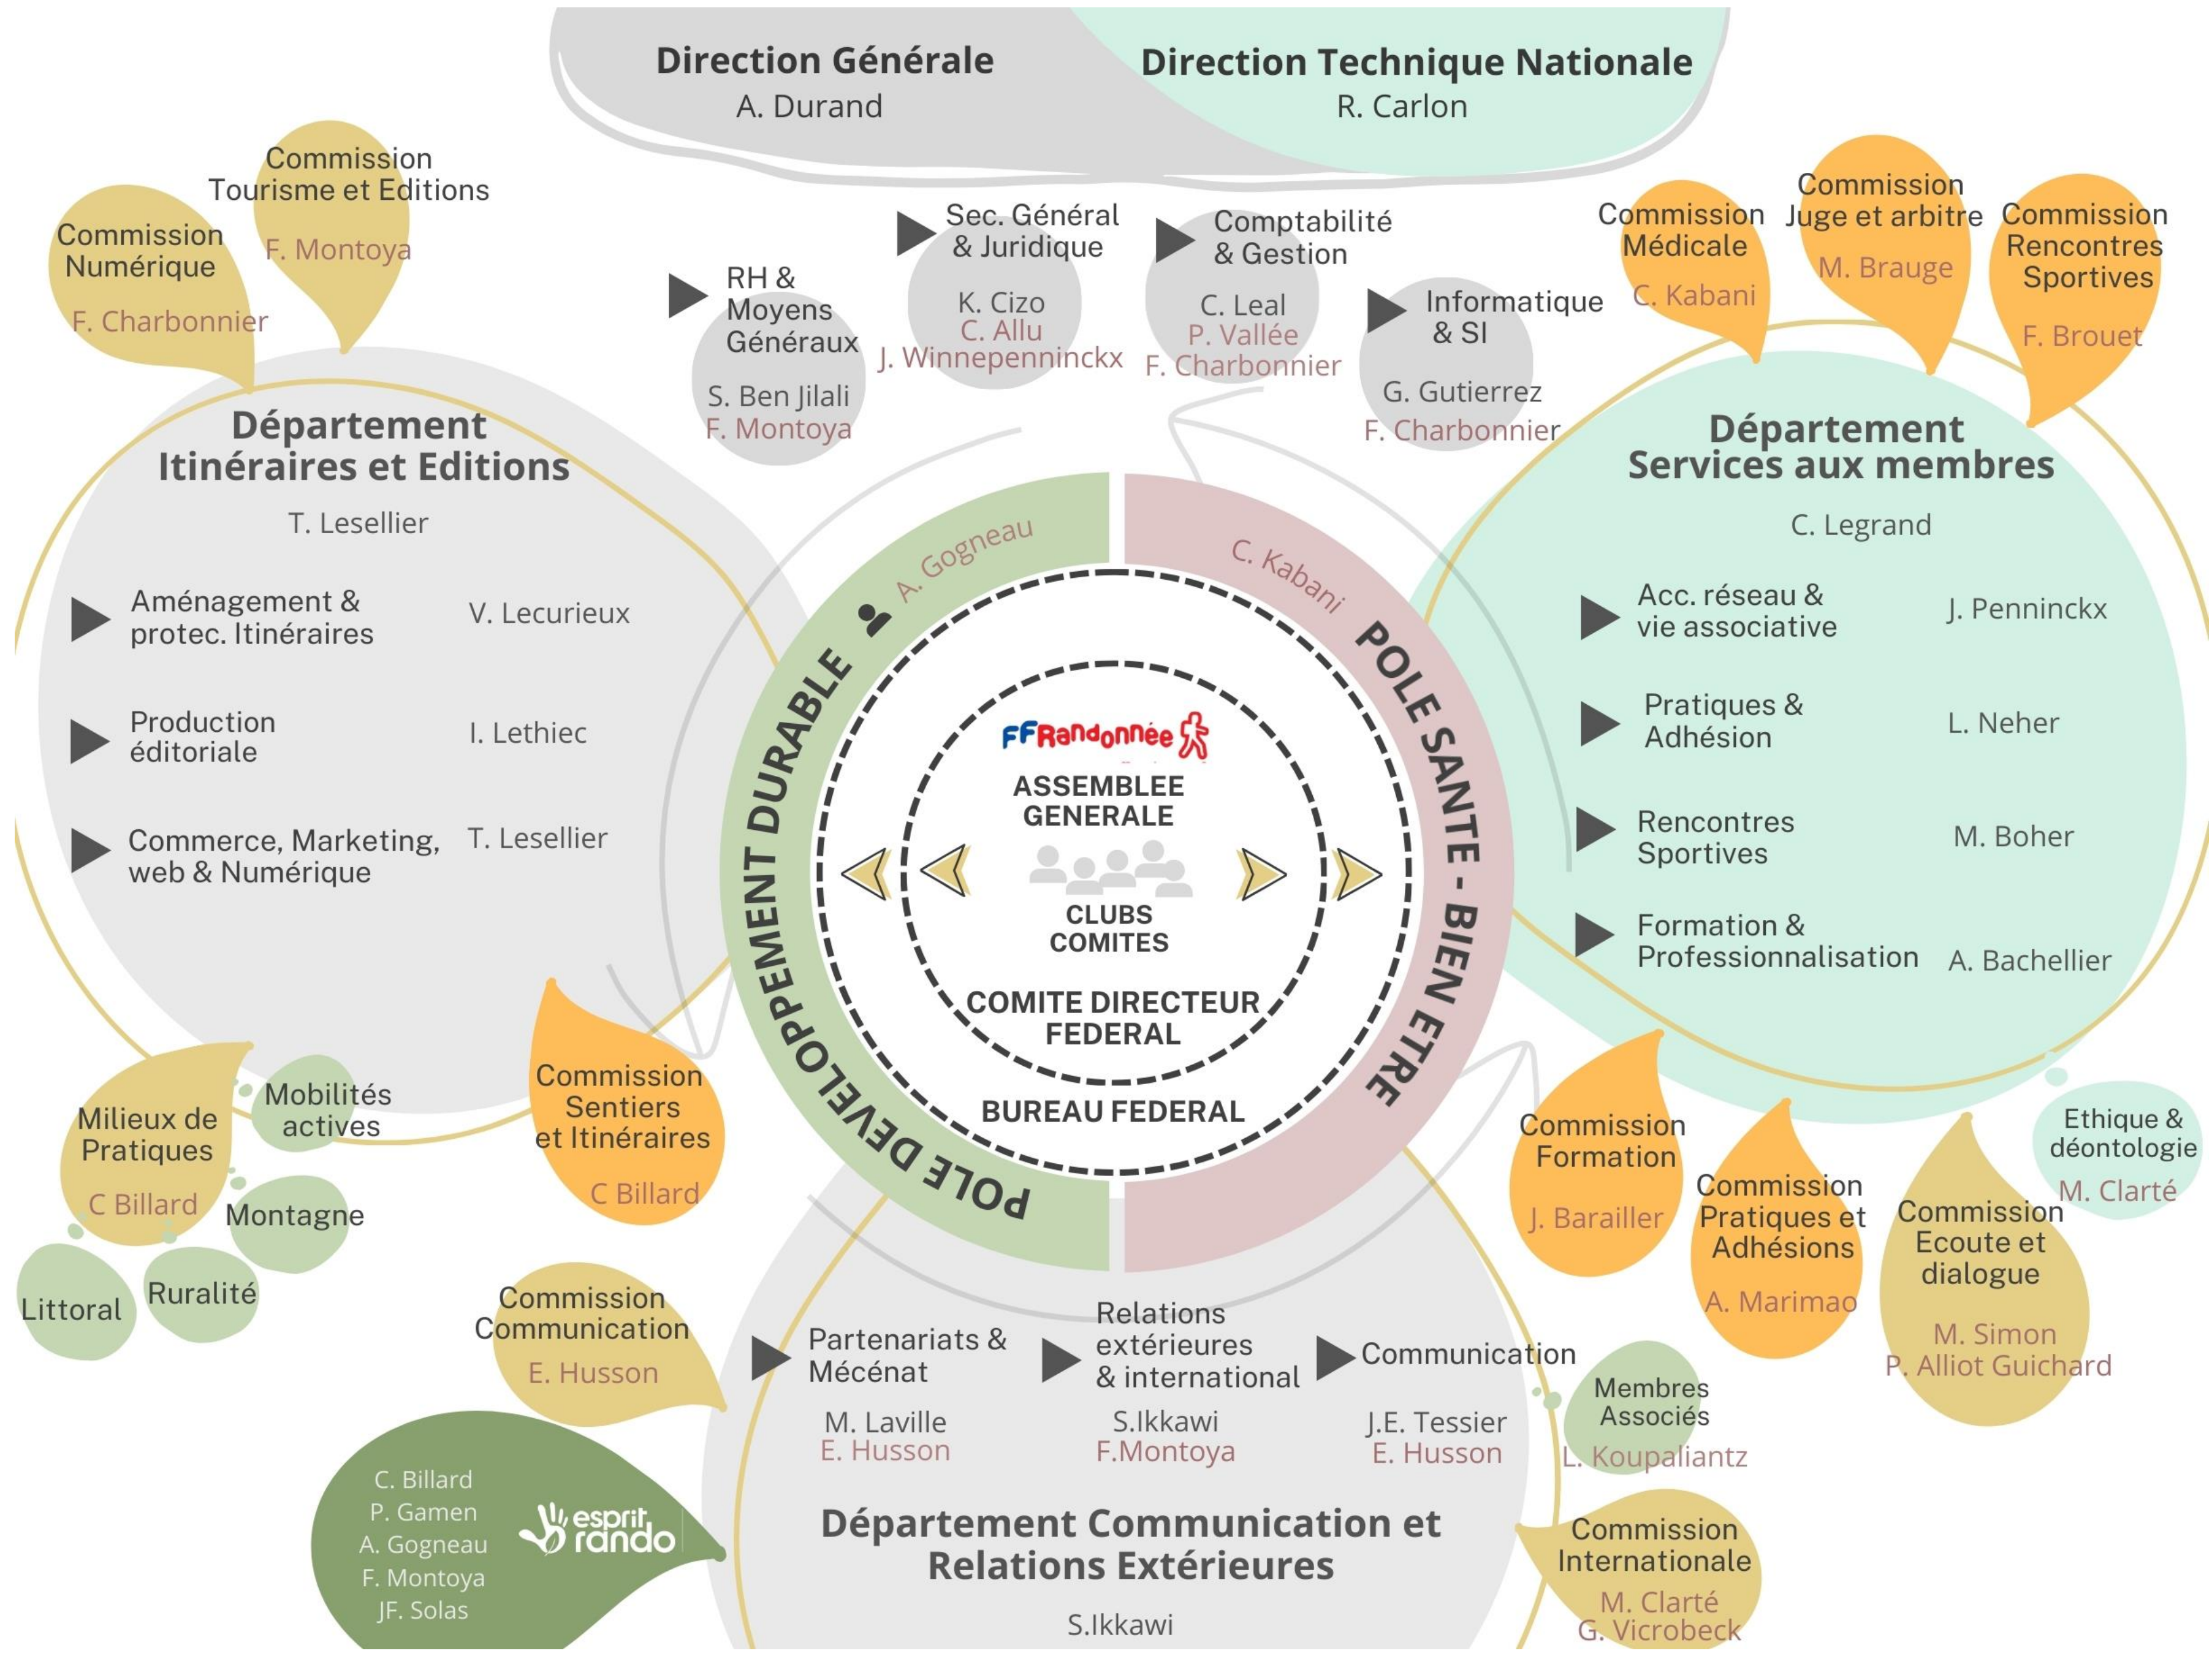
Direction Générale
A. Durand

Direction Technique Nationale
R. Carlon

Commission Tourisme et Editions
F. Montoya

Commission Numérique
F. Charbonnier

RH & Moyens Généraux
S. Ben Jilali
F. Montoya

Sec. Général & Juridique
K. Cizo
C. Allu
J. Winnepenninckx

Comptabilité & Gestion
C. Leal
P. Vallée
F. Charbonnier

Informatique & SI
G. Gutierrez
F. Charbonnier

Commission Médicale
C. Kabani

Commission Juge et arbitre
M. Brauge

Commission Rencontres Sportives
F. Brouet

Département Itinéraires et Editions
T. Lesellier

Aménagement & protec. Itinéraires — V. Lecurieux
Production éditoriale — I. Lethiec
Commerce, Marketing, web & Numérique — T. Lesellier

Département Services aux membres
C. Legrand

Acc. réseau & vie associative — J. Penninckx
Pratiques & Adhésion — L. Neher
Rencontres Sportives — M. Boher
Formation & Professionnalisation — A. Bachellier

A. Gogneau
POLE DEVELOPPEMENT DURABLE

C. Kabani
POLE SANTE - BIEN ETRE

FFRandonnée
ASSEMBLEE GENERALE
CLUBS COMITES
COMITE DIRECTEUR FEDERAL
BUREAU FEDERAL

Milieux de Pratiques
C Billard

Mobilités actives
Montagne
Littoral
Ruralité

Commission Sentiers et Itinéraires
C Billard

Commission Communication
E. Husson

C. Billard
P. Gamen
A. Gogneau
F. Montoya
JF. Solas
esprit rando

Partenariats & Mécénat
M. Laville
E. Husson

Relations extérieures & international
S.Ikkawi
F.Montoya

Communication
J.E. Tessier
E. Husson

Département Communication et Relations Extérieures
S.Ikkawi

Commission Formation
J. Barailler

Commission Pratiques et Adhésions
A. Marimao

Commission Ecoute et dialogue
M. Simon
P. Alliot Guichard

Ethique & déontologie
M. Clarté

Membres Associés
L. Koupaliantz

Commission Internationale
M. Clarté
G. Vicrobeck